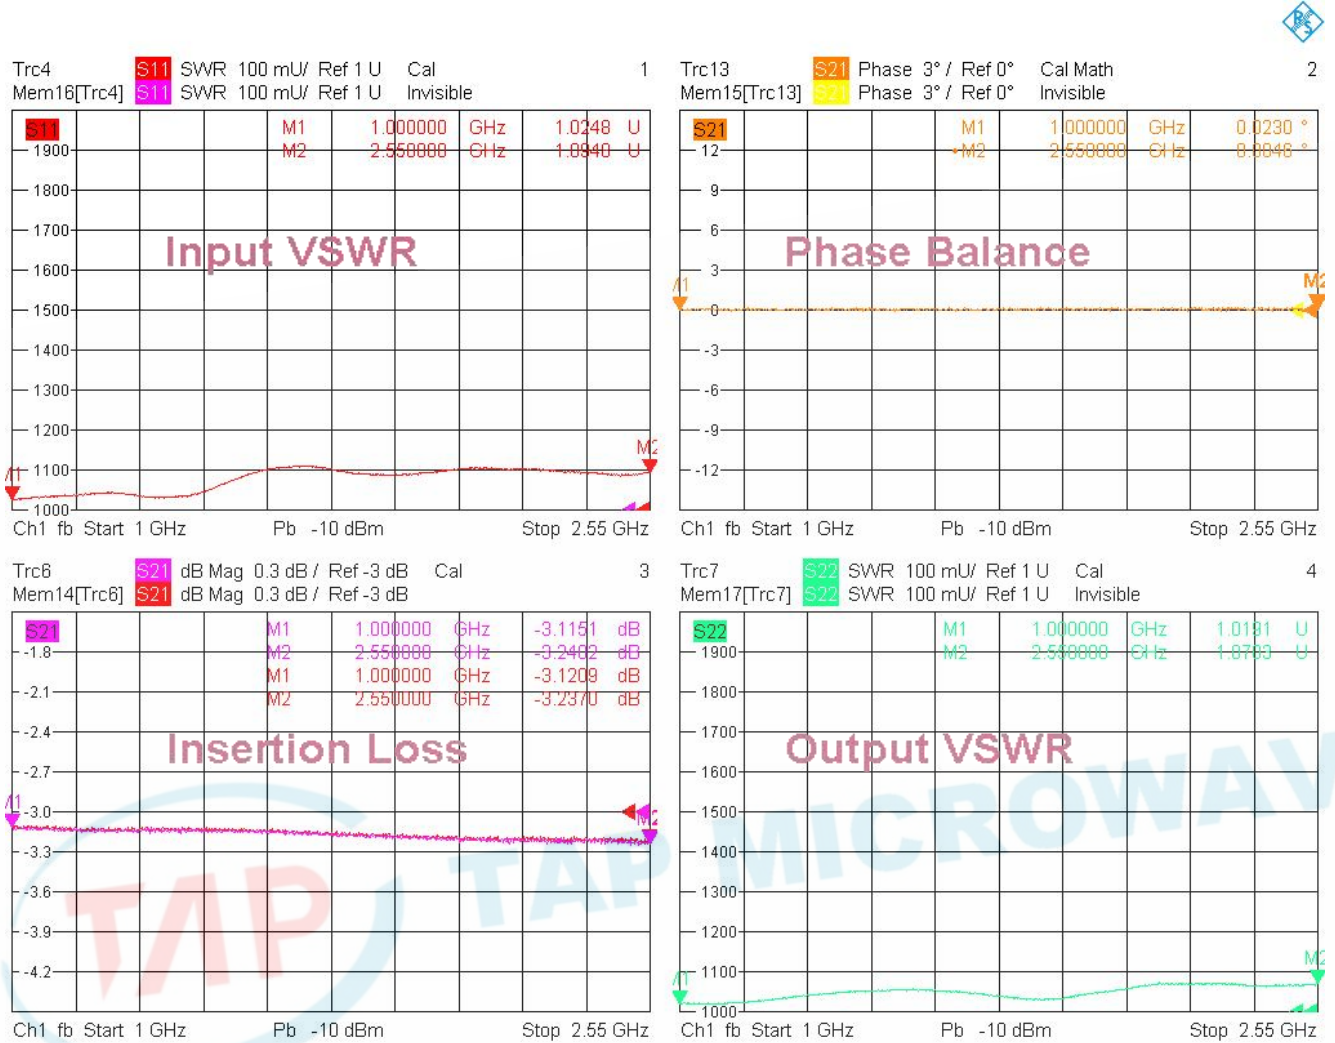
Trc4 S11 SWR 100 mU/ Ref 1 U Cal 1
Mem16[Trc4] S11 SWR 100 mU/ Ref 1 U Invisible

S11 M1 1.000000 GHz 1.0248 U
M2 2.550000 GHz 1.0940 U

1900
1800
1700
1600
1500
1400
1300
1200
1100
1000

Input VSWR

M1 M2

Ch1 fb Start 1 GHz Pb -10 dBm Stop 2.55 GHz

Trc13 S21 Phase 3° / Ref 0° Cal Math 2
Mem15[Trc13] S21 Phase 3° / Ref 0° Invisible

S21 M1 1.000000 GHz 0.0230 °
M2 2.550000 GHz 0.0048 °

12
9
6
3
0
-3
-6
-9
-12

Phase Balance

M1 M2

Ch1 fb Start 1 GHz Pb -10 dBm Stop 2.55 GHz

Trc6 S21 dB Mag 0.3 dB / Ref -3 dB Cal 3
Mem14[Trc6] S21 dB Mag 0.3 dB / Ref -3 dB

S21 M1 1.000000 GHz -3.1151 dB
M2 2.550000 GHz -3.2402 dB
M1 1.000000 GHz -3.1209 dB
M2 2.550000 GHz -3.2370 dB

-1.8
-2.1
-2.4
-2.7
-3.0
-3.3
-3.6
-3.9
-4.2

Insertion Loss

M1 M2

Ch1 fb Start 1 GHz Pb -10 dBm Stop 2.55 GHz

Trc7 S22 SWR 100 mU/ Ref 1 U Cal 4
Mem17[Trc7] S22 SWR 100 mU/ Ref 1 U Invisible

S22 M1 1.000000 GHz 1.0191 U
M2 2.550000 GHz 1.0703 U

1900
1800
1700
1600
1500
1400
1300
1200
1100
1000

Output VSWR

M1 M2

Ch1 fb Start 1 GHz Pb -10 dBm Stop 2.55 GHz

TAP MICROWAV